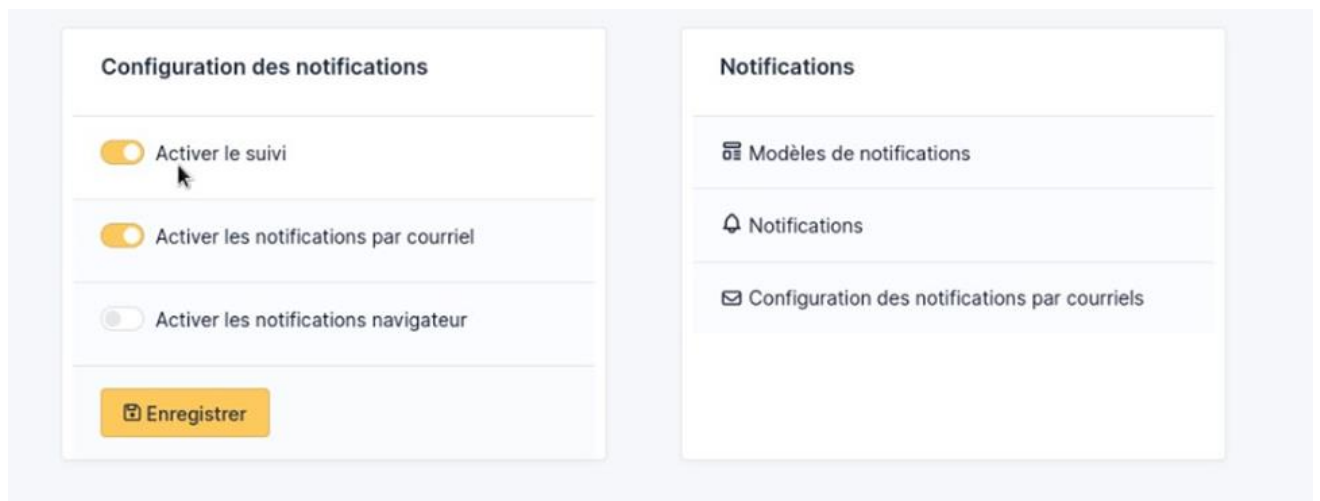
Configuration des notifications

Activer le suivi

Activer les notifications par courriel

Activer les notifications navigateur

Enregistrer

Notifications

Modèles de notifications

Notifications

Configuration des notifications par courriels